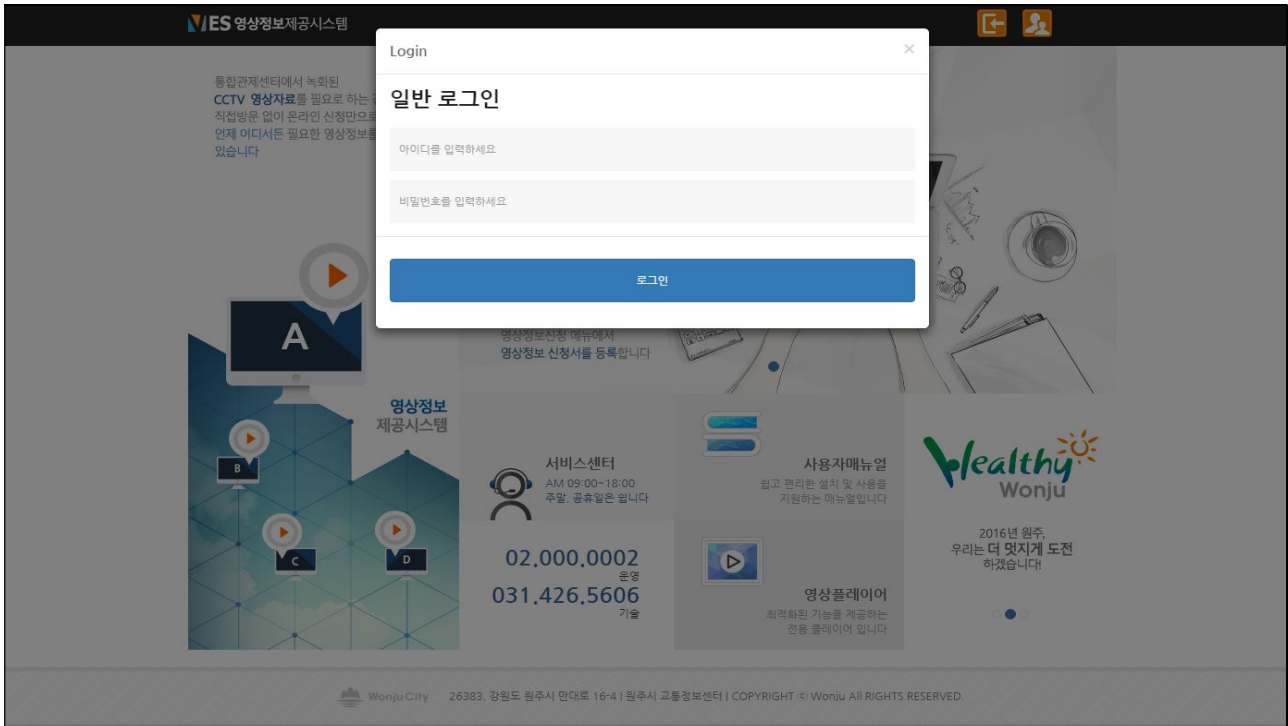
VES 영상정보제공시스템

통합관제센터에서 녹화된 CCTV 영상자료를 필요로 하는 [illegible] 직접방문 없이 온라인 신청만으로 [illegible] 언제 어디서든 필요한 영상정보를 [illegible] 있습니다

Login
×

일반 로그인

아이디를 입력하세요

비밀번호를 입력하세요

로그인

영상정보신청 메뉴에서 영상정보 신청서를 등록합니다

A

영상정보 제공시스템

B

C

D

서비스센터
AM 09:00~18:00
주말, 공휴일은 쉽니다

02.000.0002
운영
031.426.5606
기술

사용자매뉴얼
쉽고 편리한 설치 및 사용을 지원하는 매뉴얼입니다

영상플레이어
최적화된 기능을 제공하는 전용 플레이어 입니다

Healthy Wonju

2016년 원주, 우리는 더 멋지게 도전 하겠습니다!

Wonju City 26383, 강원도 원주시 만대로 16-4 | 원주시 교통정보센터 | COPYRIGHT © Wonju ALL RIGHTS RESERVED.